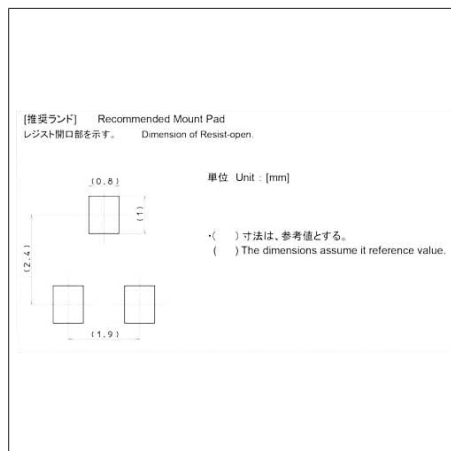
[推奨ランド]　Recommended Mount Pad
レジスト開口部を示す。　Dimension of Resist-open.

(0.8)

(1)

(2.4)

(1.9)

単位 Unit : [mm]

・(　) 寸法は、参考値とする。
(　) The dimensions assume it reference value.